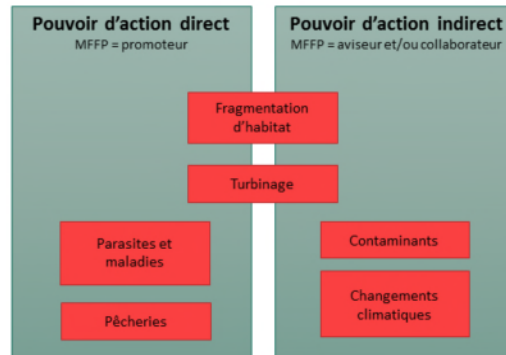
Pouvoir d'action direct
MFFP = promoteur

Pouvoir d'action indirect
MFFP = aviseur et/ou collaborateur

Fragmentation d'habitat

Turbinage

Parasites et maladies

Pêcheries

Contaminants

Changements climatiques